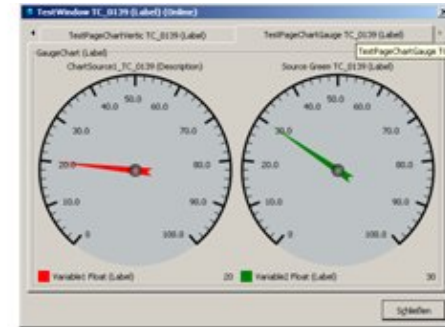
TestWindow TC_0139 (Label) (Online)

TestPageChartVertic TC_0139 (Label)

TestPageChartGauge TC_0139 (Label)

TestPageChartGauge T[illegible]

GaugeChart (Label)

ChartSource1_TC_0139 (Description)

50.0
40.0
60.0
30.0
70.0
20.0
80.0
10.0
90.0
0
100.0

Source Green TC_0139 (Label)

50.0
40.0
60.0
30.0
70.0
20.0
80.0
10.0
90.0
0
100.0

Variable1 Float (Label)

20

Variable2 Float (Label)

30

Schließen